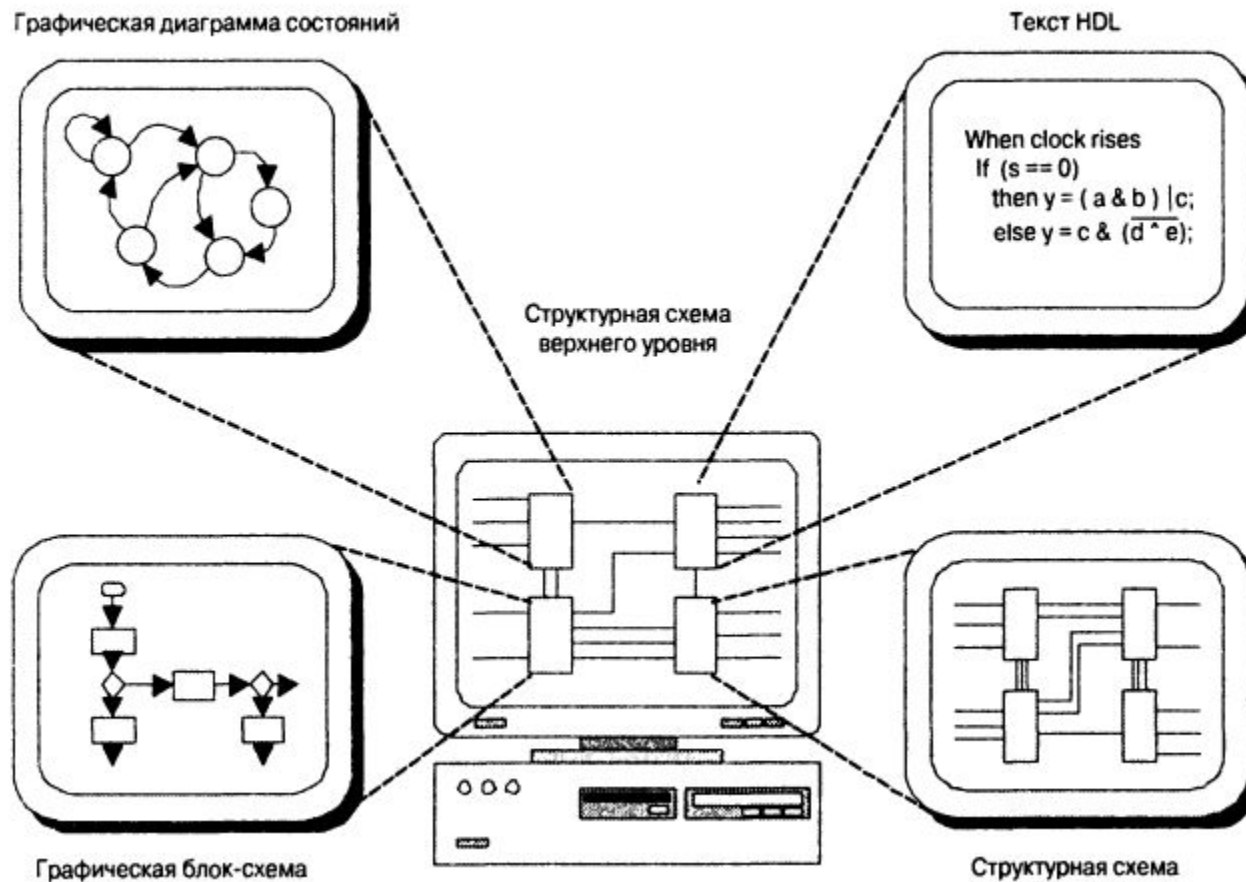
Графическая диаграмма состояний

Текст HDL

When clock rises
If (s == 0)
then y = ( a & b ) |c;
else y = c & $\overline{(d \wedge e)}$;

Структурная схема верхнего уровня

Графическая блок-схема

Структурная схема